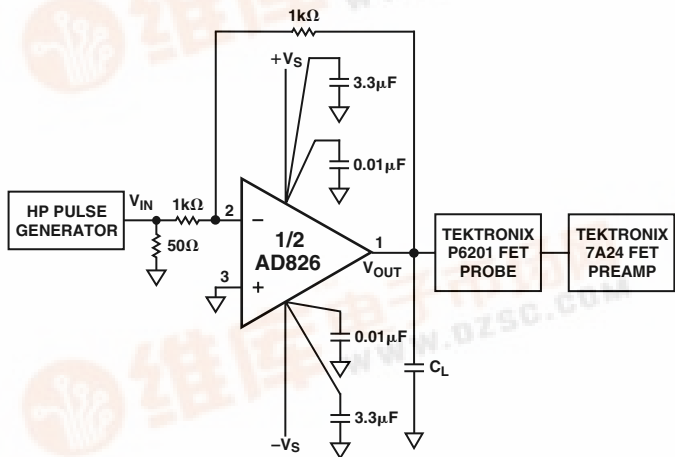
1kΩ

$+V_S$

3.3μF

0.01μF

HP PULSE GENERATOR

$V_{IN}$

1kΩ

50Ω

2

−

3

+

1/2
AD826

1

$V_{OUT}$

TEKTRONIX P6201 FET PROBE

TEKTRONIX 7A24 FET PREAMP

0.01μF

$C_L$

3.3μF

$-V_S$

WWW.DZSC.COM